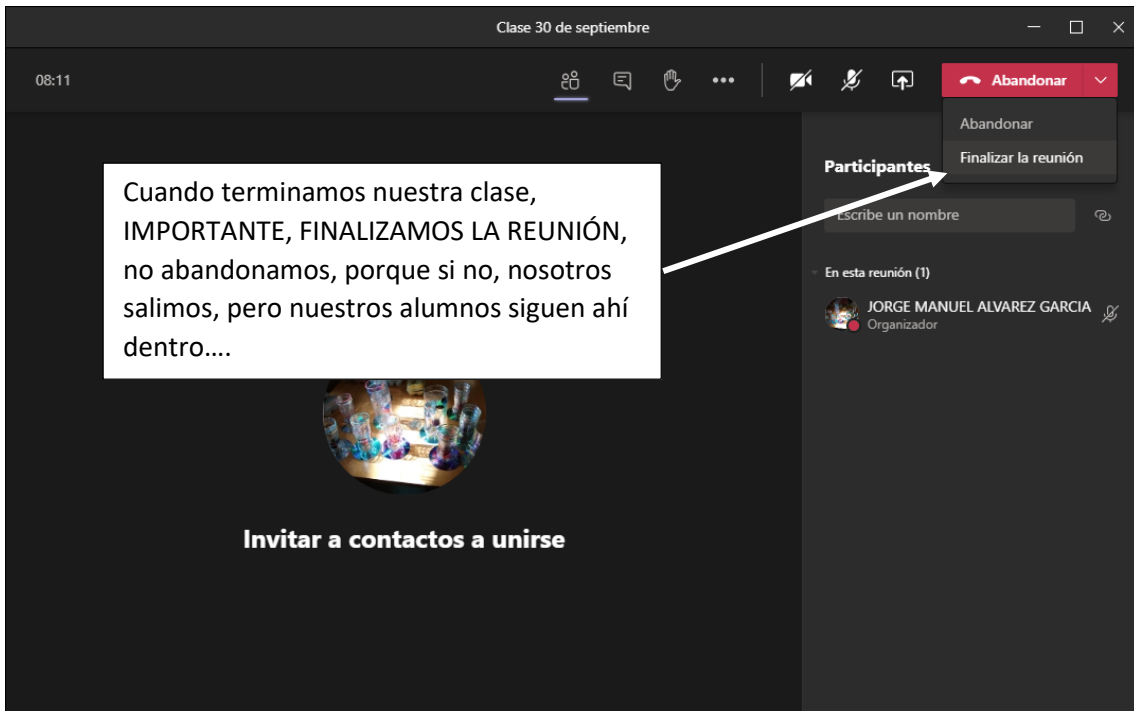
Clase 30 de septiembre

08:11

Abandonar

Abandonar

Finalizar la reunión

Participantes

Cuando terminamos nuestra clase, IMPORTANTE, FINALIZAMOS LA REUNIÓN, no abandonamos, porque si no, nosotros salimos, pero nuestros alumnos siguen ahí dentro….

Escribe un nombre

En esta reunión (1)

JORGE MANUEL ALVAREZ GARCIA
Organizador

Invitar a contactos a unirse